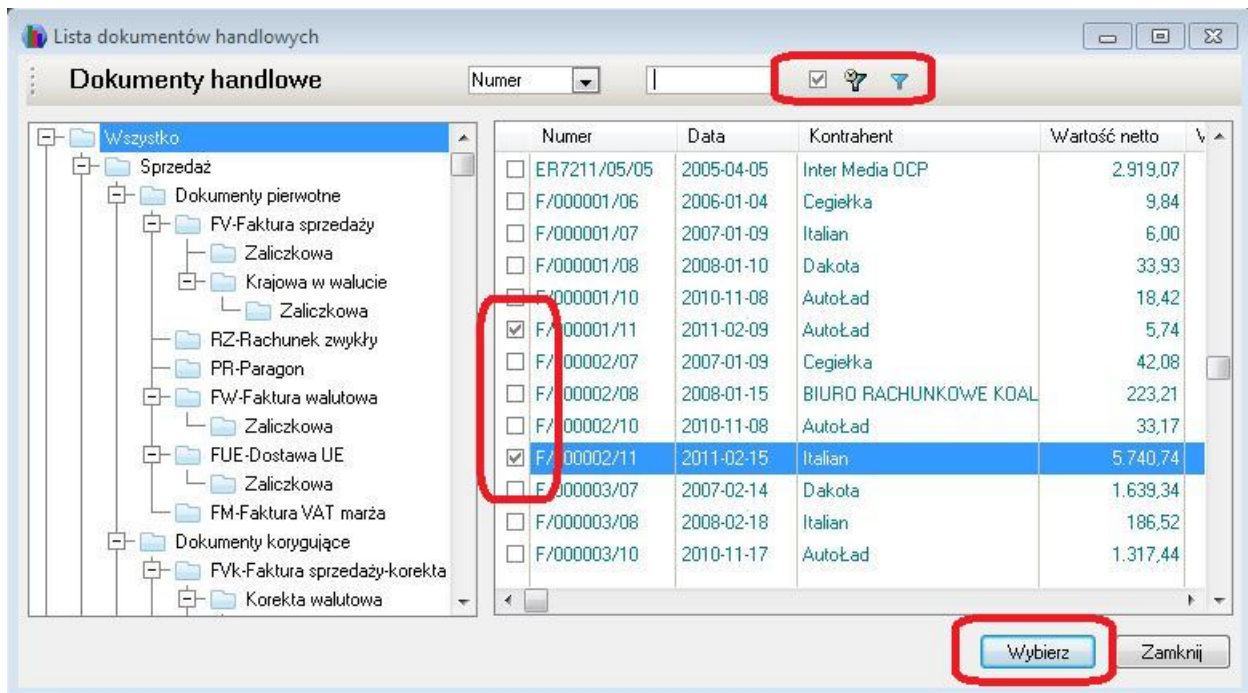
Lista dokumentów handlowych

Dokumenty handlowe

Numer

Wszystko
Sprzedaż
Dokumenty pierwotne
FV-Faktura sprzedaży
Zaliczkowa
Krajowa w walucie
Zaliczkowa
RZ-Rachunek zwykły
PR-Paragon
FW-Faktura walutowa
Zaliczkowa
FUE-Dostawa UE
Zaliczkowa
FM-Faktura VAT marża
Dokumenty korygujące
FVk-Faktura sprzedaży-korekta
Korekta walutowa

| Numer | Data | Kontrahent | Wartość netto | V |
|---|---|---|---|---|
| ER7211/05/05 | 2005-04-05 | Inter Media OCP | 2.919,07 | |
| F/000001/06 | 2006-01-04 | Cegiełka | 9,84 | |
| F/000001/07 | 2007-01-09 | Italian | 6,00 | |
| F/000001/08 | 2008-01-10 | Dakota | 33,93 | |
| F/000001/10 | 2010-11-08 | AutoŁad | 18,42 | |
| F/000001/11 | 2011-02-09 | AutoŁad | 5,74 | |
| F/000002/07 | 2007-01-09 | Cegiełka | 42,08 | |
| F/000002/08 | 2008-01-15 | BIURO RACHUNKOWE KOAL | 223,21 | |
| F/000002/10 | 2010-11-08 | AutoŁad | 33,17 | |
| F/000002/11 | 2011-02-15 | Italian | 5.740,74 | |
| F/000003/07 | 2007-02-14 | Dakota | 1.639,34 | |
| F/000003/08 | 2008-02-18 | Italian | 186,52 | |
| F/000003/10 | 2010-11-17 | AutoŁad | 1.317,44 | |

Wybierz
Zamknij